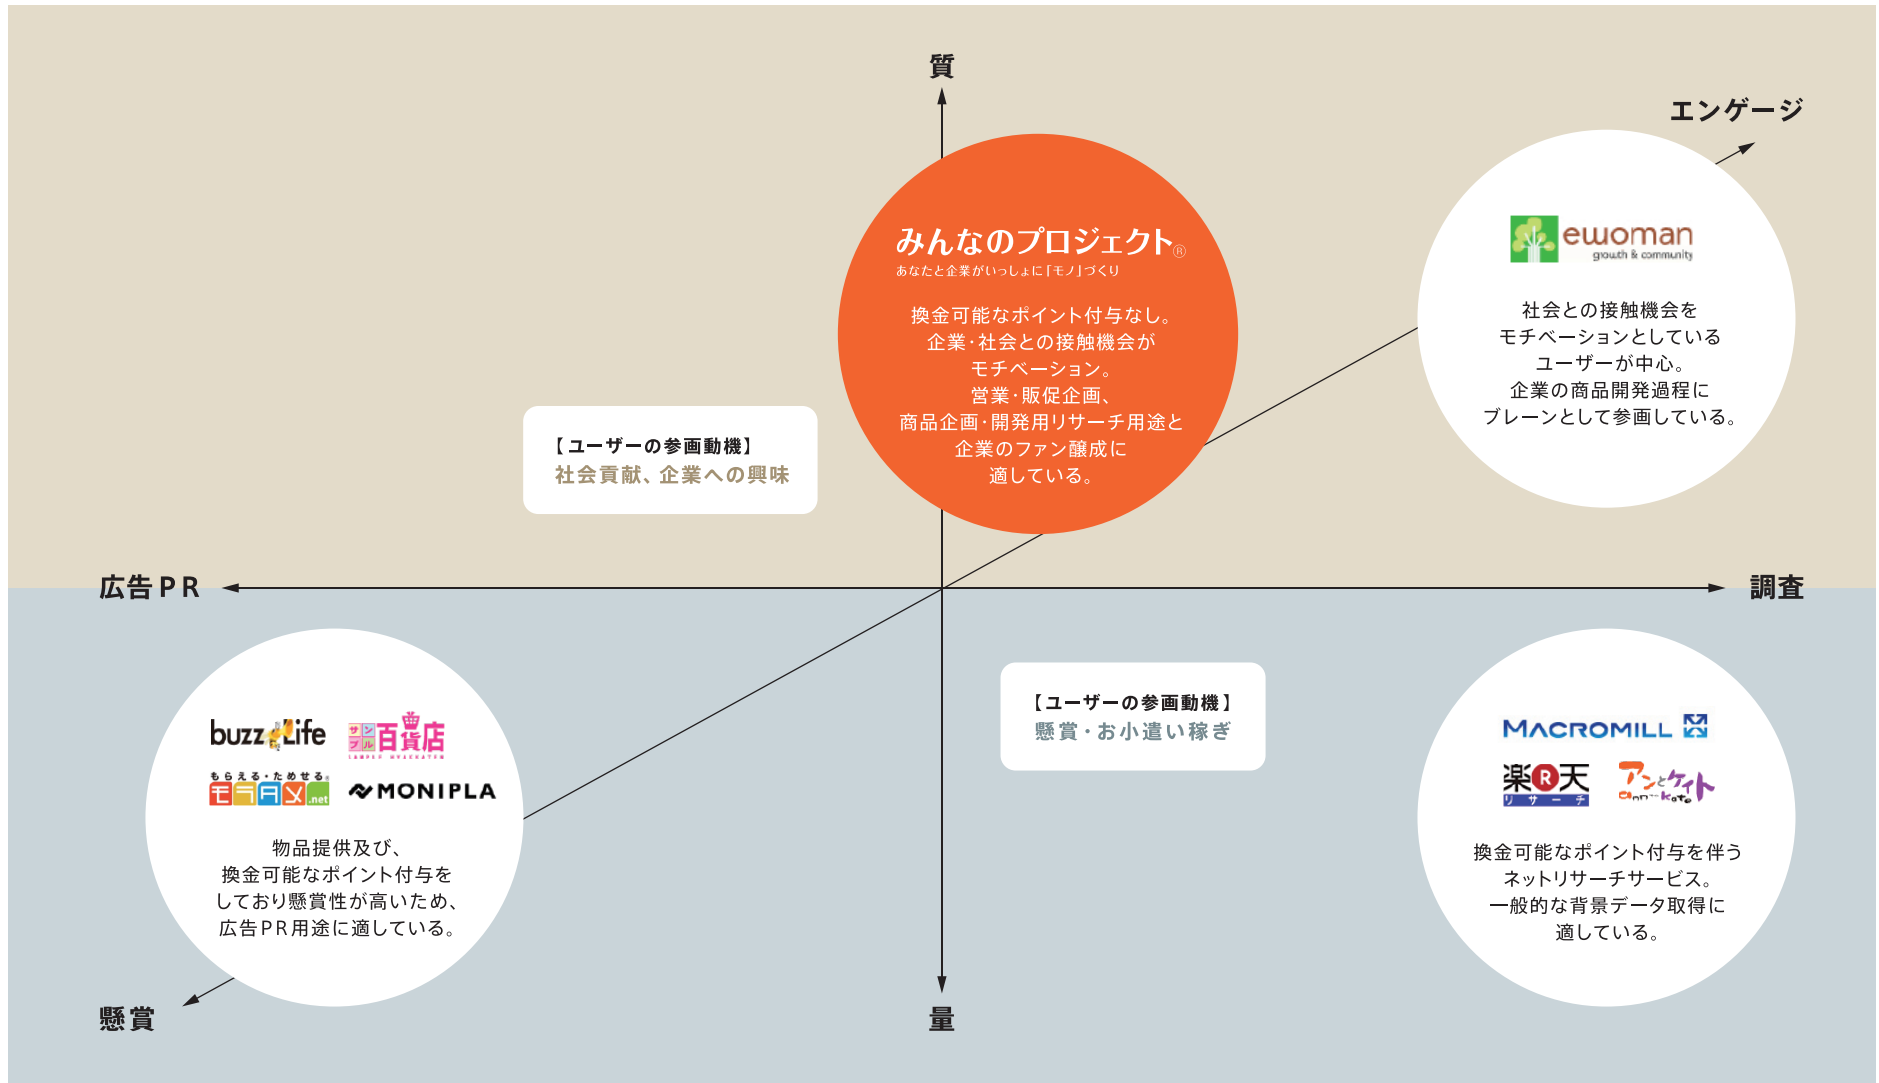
質

エンゲージ

みんなのプロジェクト®
あなたと企業がいっしょに「モノ」づくり

換金可能なポイント付与なし。
企業・社会との接触機会が
モチベーション。
営業・販促企画、
商品企画・開発用リサーチ用途と
企業のファン醸成に
適している。

ewoman
growth & community

社会との接触機会を
モチベーションとしている
ユーザーが中心。
企業の商品開発過程に
ブレーンとして参画している。

【ユーザーの参画動機】
社会貢献、企業への興味

広告PR

調査

buzzLife

サンプル百貨店

もらえる・ためせる
モラタメ.net

MONIPLA

物品提供及び、
換金可能なポイント付与を
しており懸賞性が高いため、
広告PR用途に適している。

【ユーザーの参画動機】
懸賞・お小遣い稼ぎ

MACROMILL

楽天リサーチ

アンとケイト

換金可能なポイント付与を伴う
ネットリサーチサービス。
一般的な背景データ取得に
適している。

懸賞

量